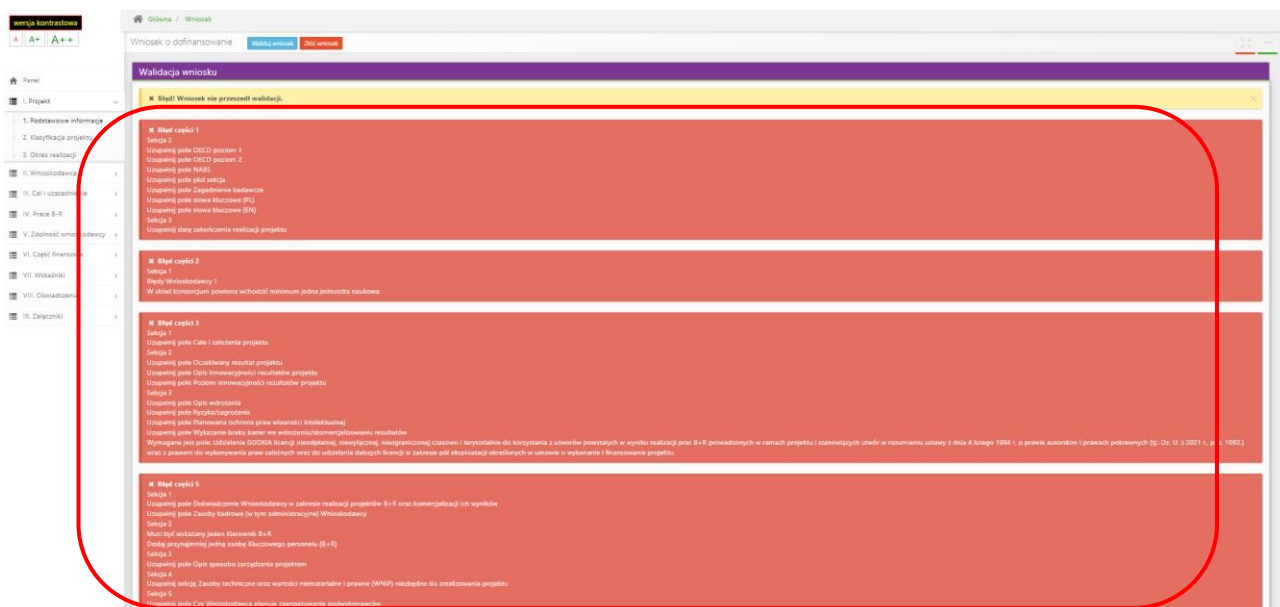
wersja kontrastowa
A A+ A++

Główna / Wniosek

Wniosek o dofinansowanie Waliduj wniosek Złóż wniosek

Panel
I. Projekt
1. Podstawowe informacje
2. Klasyfikacja projektu
3. Okres realizacji
II. Wnioskodawca
III. Cel i uzasadnienie
IV. Prace B+R
V. Zdolność wnioskodawcy
VI. Część finansowa
VII. Wskaźniki
VIII. Oświadczenia
IX. Załączniki

Walidacja wniosku

Błąd! Wniosek nie przeszedł walidacji.

Błąd części 1
Sekcja 2
Uzupełnij pole OECD poziom 1
Uzupełnij pole OECD poziom 2
Uzupełnij pole NABS
Uzupełnij pole pkd sekcja
Uzupełnij pole Zagadnienie badawcze
Uzupełnij pole słowa kluczowe (PL)
Uzupełnij pole słowa kluczowe (EN)
Sekcja 3
Uzupełnij datę zakończenia realizacji projektu

Błąd części 2
Sekcja 1
Błędy Wnioskodawcy 1
W skład konsorcjum powinna wchodzić minimum jedna jednostka naukowa.

Błąd części 3
Sekcja 1
Uzupełnij pole Cele i założenia projektu
Sekcja 2
Uzupełnij pole Oczekiwany rezultat projektu
Uzupełnij pole Opis innowacyjności rezultatów projektu
Uzupełnij pole Poziom innowacyjności rezultatów projektu
Sekcja 3
Uzupełnij pole Opis wdrożenia
Uzupełnij pole Ryzyka/zagrożenia
Uzupełnij pole Planowana ochrona praw własności intelektualnej
Uzupełnij pole Wykazanie braku barier we wdrożeniu/skomercjalizowaniu rezultatów
Wymagane jest pole: Udzielenie GOOKIA licencji nieodpłatnej, niewyłącznej, nieograniczonej czasowo i terytorialnie do korzystania z utworów powstałych w wyniku realizacji prac B+R prowadzonych w ramach projektu i stanowiących utwór w rozumieniu ustawy z dnia 4 lutego 1994 r. o prawie autorskim i prawach pokrewnych (tj.: Dz. U. z 2021 r., poz. 1062) wraz z prawem do wykonywania praw zależnych oraz do udzielania dalszych licencji w zakresie pól eksploatacji określonych w umowie o wykonanie i finansowanie projektu.

Błąd części 5
Sekcja 1
Uzupełnij pole Doświadczenie Wnioskodawcy w zakresie realizacji projektów B+R oraz komercjalizacji ich wyników
Uzupełnij pole Zasoby kadrowe (w tym administracyjne) Wnioskodawcy
Sekcja 2
Musi być wskazany jeden Kierownik B+R
Dodaj przynajmniej jedną osobę Kluczowego personelu (B+R)
Sekcja 3
Uzupełnij pole Opis sposobu zarządzania projektem
Sekcja 4
Uzupełnij sekcję Zasoby techniczne oraz wartości niematerialne i prawne (WNiP) niezbędne do zrealizowania projektu
Sekcja 5
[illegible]